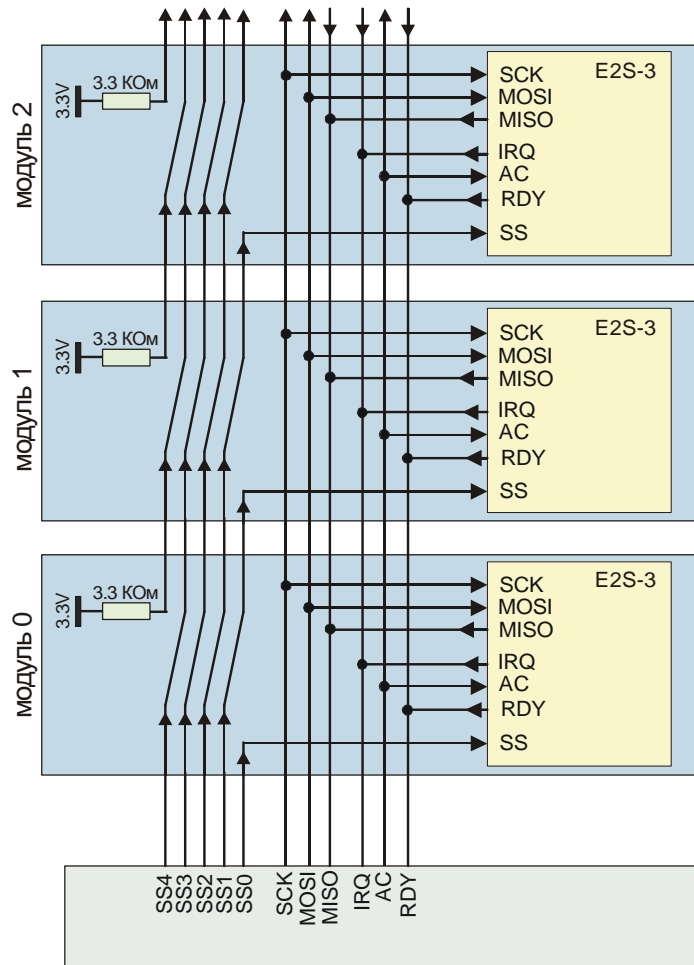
модуль 2
3.3V
3.3 КОм
SCK
MOSI
MISO
IRQ
AC
RDY
SS
E2S-3

модуль 1
3.3V
3.3 КОм
SCK
MOSI
MISO
IRQ
AC
RDY
SS
E2S-3

модуль 0
3.3V
3.3 КОм
SCK
MOSI
MISO
IRQ
AC
RDY
SS
E2S-3

SS4
SS3
SS2
SS1
SS0
SCK
MOSI
MISO
IRQ
AC
RDY